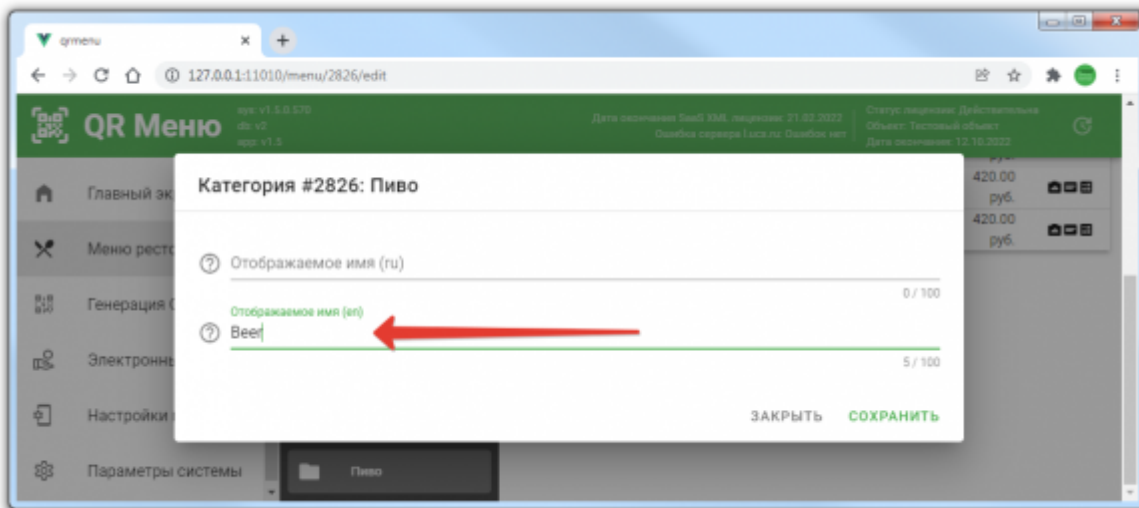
qrmenu

127.0.0.1:11010/menu/2826/edit

QR Меню

sys: v1.5.0.570
db: v2
app: v1.5

Дата окончания SaaS XML лицензии: 21.02.2022
Ошибка сервера l.ucs.ru: Ошибок нет

Статус лицензии: Действительна
Объект: Тестовый объект
Дата окончания: 12.10.2022

Главный эк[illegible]

Меню ресто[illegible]

Генерация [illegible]

Электронны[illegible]

Настройки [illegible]

Параметры системы

руб.
420.00 руб.
420.00 руб.

Пиво

Категория #2826: Пиво

Отображаемое имя (ru)

0 / 100

Отображаемое имя (en)

Beer

5 / 100

ЗАКРЫТЬ СОХРАНИТЬ